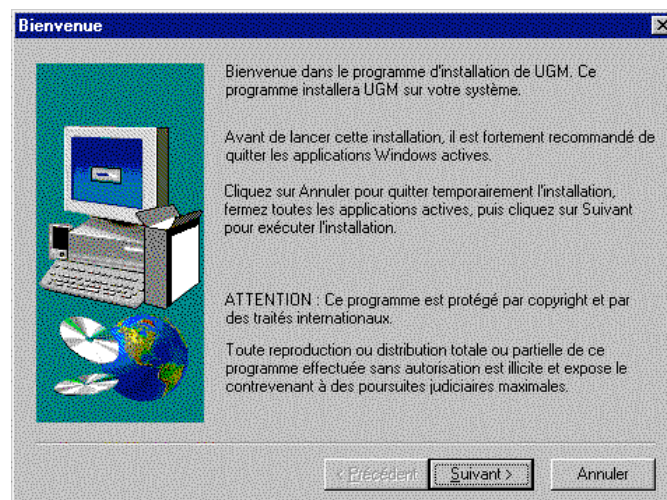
Bienvenue

Bienvenue dans le programme d'installation de UGM. Ce programme installera UGM sur votre système.

Avant de lancer cette installation, il est fortement recommandé de quitter les applications Windows actives.

Cliquez sur Annuler pour quitter temporairement l'installation, fermez toutes les applications actives, puis cliquez sur Suivant pour exécuter l'installation.

ATTENTION : Ce programme est protégé par copyright et par des traités internationaux.

Toute reproduction ou distribution totale ou partielle de ce programme effectuée sans autorisation est illicite et expose le contrevenant à des poursuites judiciaires maximales.

< Précédent | Suivant > | Annuler